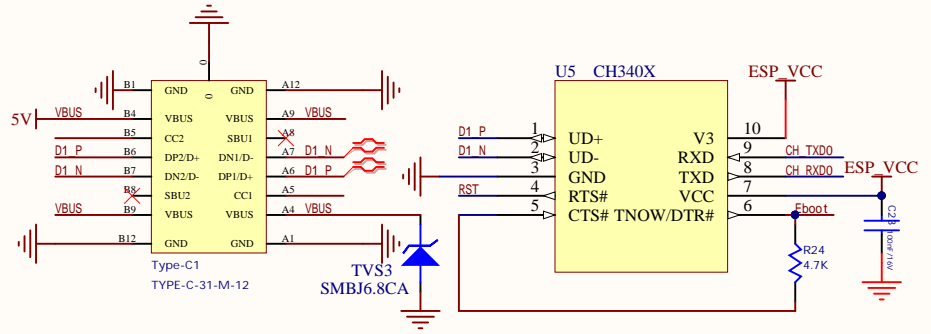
0
B1 GND GND A12
5V VBUS B4 VBUS VBUS A9 VBUS
B5 CC2 SBU1 A8
D1_P B6 DP2/D+ DN1/D- A7 D1_N
D1_N B7 DN2/D- DP1/D+ A6 D1_P
B8 SBU2 CC1 A5
VBUS B9 VBUS VBUS A4 VBUS
B12 GND GND A1
Type-C1
TYPE-C-31-M-12
TVS3
SMBJ6.8CA

U5 CH340X
ESP_VCC
D1_P 1 UD+ V3 10
D1_N 2 UD- RXD 9 CH_TXD0
3 GND TXD 8 CH_RXD0
RST 4 RTS# VCC 7
5 CTS# TNOW/DTR# 6 Eboot
ESP_VCC
C23 100nF/16V
R24 4.7K